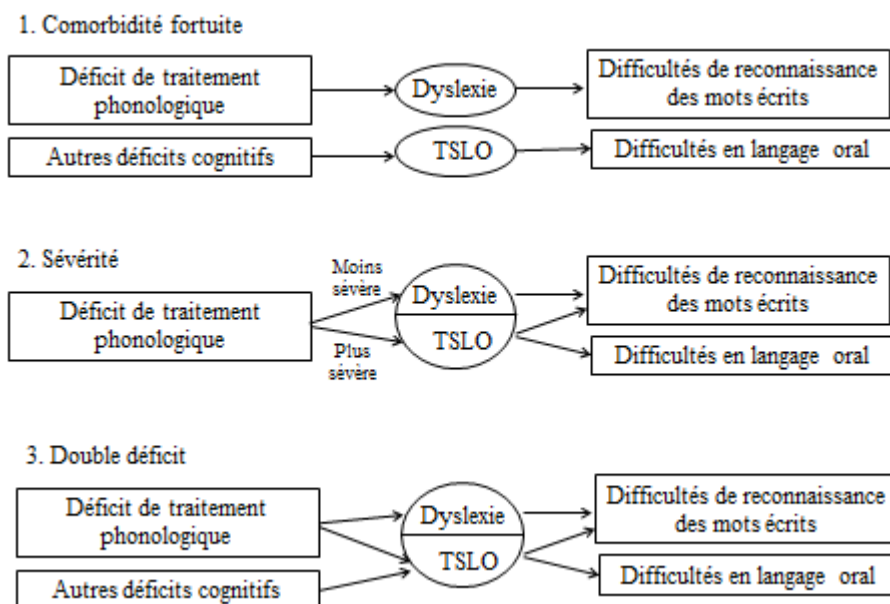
1. Comorbidité fortuite

Déficit de traitement phonologique

Dyslexie

Difficultés de reconnaissance des mots écrits

Autres déficits cognitifs

TSLO

Difficultés en langage oral

2. Sévérité

Déficit de traitement phonologique

Moins sévère

Plus sévère

Dyslexie

TSLO

Difficultés de reconnaissance des mots écrits

Difficultés en langage oral

3. Double déficit

Déficit de traitement phonologique

Autres déficits cognitifs

Dyslexie

TSLO

Difficultés de reconnaissance des mots écrits

Difficultés en langage oral